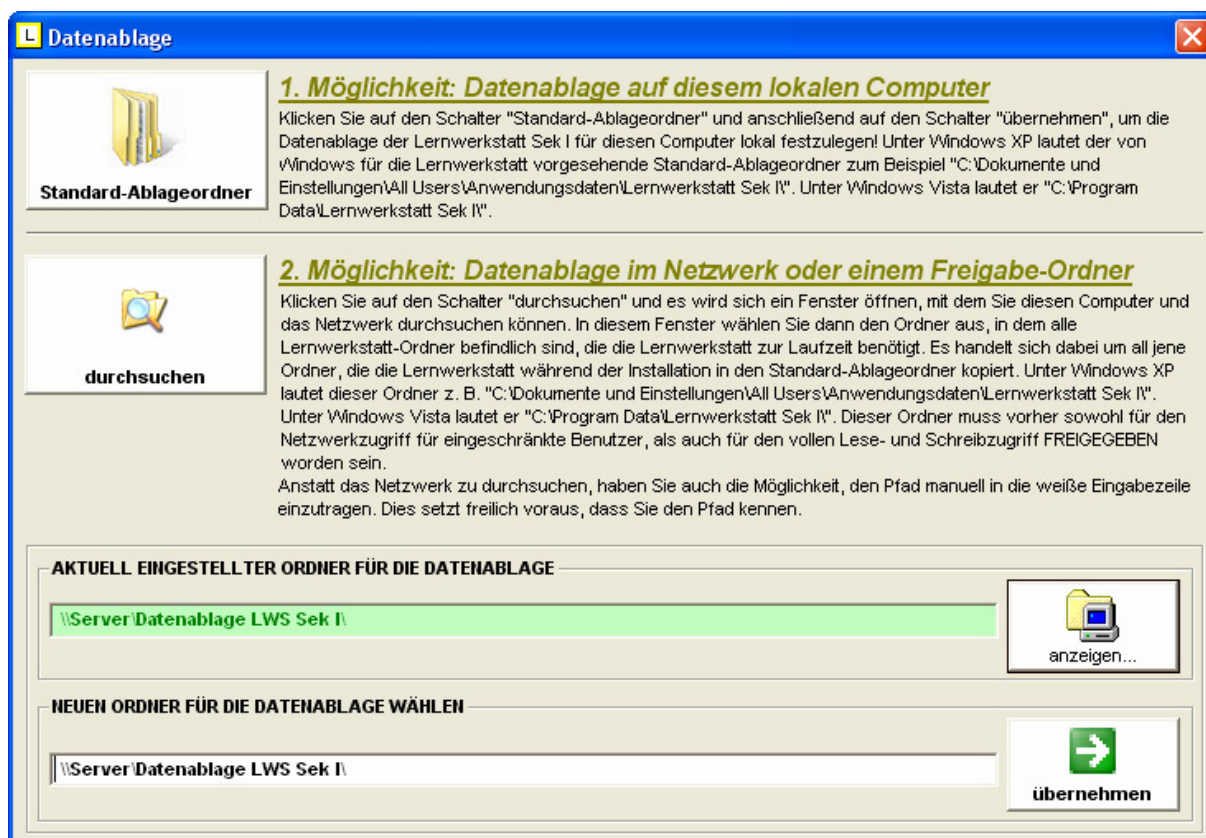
L Datenablage

Standard-Ablageordner

1. Möglichkeit: Datenablage auf diesem lokalen Computer

Klicken Sie auf den Schalter "Standard-Ablageordner" und anschließend auf den Schalter "übernehmen", um die Datenablage der Lernwerkstatt Sek I für diesen Computer lokal festzulegen! Unter Windows XP lautet der von Windows für die Lernwerkstatt vorgesehende Standard-Ablageordner zum Beispiel "C:\Dokumente und Einstellungen\All Users\Anwendungsdaten\Lernwerkstatt Sek I\". Unter Windows Vista lautet er "C:\Program Data\Lernwerkstatt Sek I\".

durchsuchen

2. Möglichkeit: Datenablage im Netzwerk oder einem Freigabe-Ordner

Klicken Sie auf den Schalter "durchsuchen" und es wird sich ein Fenster öffnen, mit dem Sie diesen Computer und das Netzwerk durchsuchen können. In diesem Fenster wählen Sie dann den Ordner aus, in dem alle Lernwerkstatt-Ordner befindlich sind, die die Lernwerkstatt zur Laufzeit benötigt. Es handelt sich dabei um all jene Ordner, die die Lernwerkstatt während der Installation in den Standard-Ablageordner kopiert. Unter Windows XP lautet dieser Ordner z. B. "C:\Dokumente und Einstellungen\All Users\Anwendungsdaten\Lernwerkstatt Sek I\". Unter Windows Vista lautet er "C:\Program Data\Lernwerkstatt Sek I\". Dieser Ordner muss vorher sowohl für den Netzwerkzugriff für eingeschränkte Benutzer, als auch für den vollen Lese- und Schreibzugriff FREIGEGEBEN worden sein.
Anstatt das Netzwerk zu durchsuchen, haben Sie auch die Möglichkeit, den Pfad manuell in die weiße Eingabezeile einzutragen. Dies setzt freilich voraus, dass Sie den Pfad kennen.

AKTUELL EINGESTELLTER ORDNER FÜR DIE DATENABLAGE

\\Server\Datenablage LWS Sek I\

anzeigen...

NEUEN ORDNER FÜR DIE DATENABLAGE WÄHLEN

\\Server\Datenablage LWS Sek I\

übernehmen